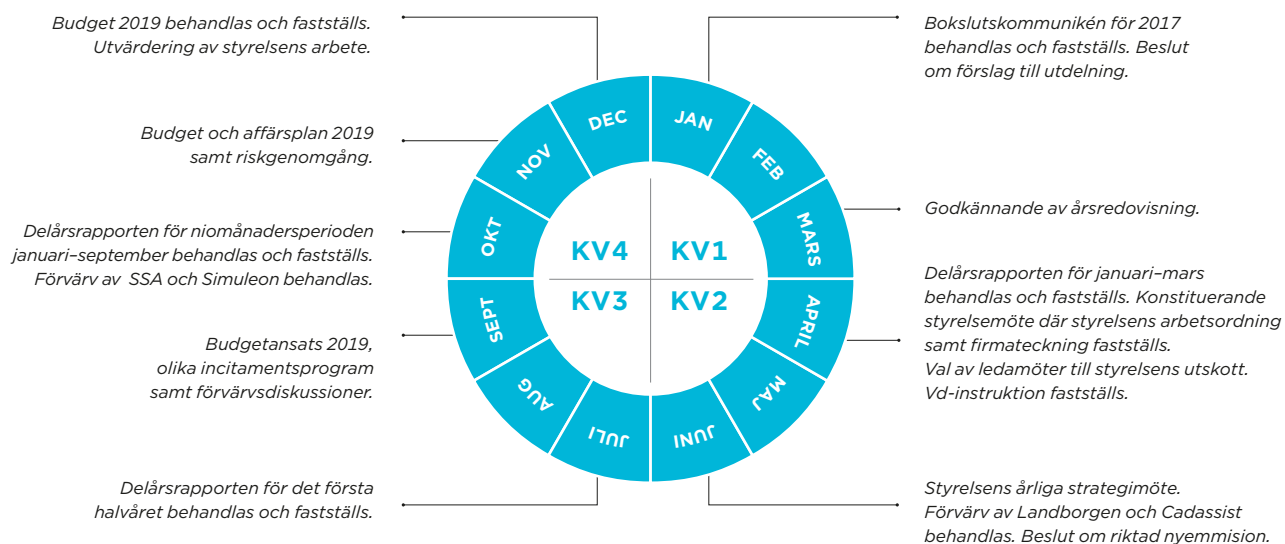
Budget 2019 behandlas och fastställs. Utvärdering av styrelsens arbete.

Budget och affärsplan 2019 samt riskgenomgång.

Delårsrapporten för niomånadersperioden januari–september behandlas och fastställs. Förvärv av SSA och Simuleon behandlas.

Budgetansats 2019, olika incitamentsprogram samt förvärvsdiskussioner.

Delårsrapporten för det första halvåret behandlas och fastställs.

DEC
JAN
FEB
MARS
APRIL
MAJ
JUNI
JULI
AUG
SEPT
OKT
NOV

KV4
KV1
KV3
KV2

Bokslutskommunikén för 2017 behandlas och fastställs. Beslut om förslag till utdelning.

Godkännande av årsredovisning.

Delårsrapporten för januari–mars behandlas och fastställs. Konstituerande styrelsemöte där styrelsens arbetsordning samt firmateckning fastställs. Val av ledamöter till styrelsens utskott. Vd-instruktion fastställs.

Styrelsens årliga strategimöte. Förvärv av Landborgen och Cadassist behandlas. Beslut om riktad nyemmision.